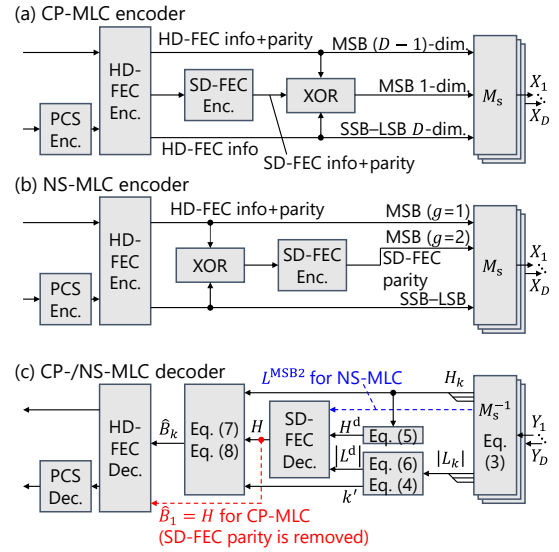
(a) CP-MLC encoder

HD-FEC Enc.

PCS Enc.

HD-FEC info+parity

SD-FEC Enc.

XOR

MSB $(D-1)$-dim.

MSB 1-dim.

SSB–LSB $D$-dim.

HD-FEC info

SD-FEC info+parity

$M_\mathrm{s}$

$X_1$

$X_D$

(b) NS-MLC encoder

HD-FEC Enc.

PCS Enc.

HD-FEC info+parity

XOR

SD-FEC Enc.

MSB $(g=1)$

MSB $(g=2)$

SD-FEC parity

SSB–LSB

$M_\mathrm{s}$

$X_1$

$X_D$

(c) CP-/NS-MLC decoder

$L^{\mathrm{MSB2}}$ for NS-MLC

$H_k$

HD-FEC Dec.

PCS Dec.

$\hat{B}_k$

Eq. (7)
Eq. (8)

$H$

SD-FEC Dec.

$H^\mathrm{d}$

$|L^\mathrm{d}|$

Eq. (5)

Eq. (6)
Eq. (4)

$|L_k|$

$k'$

$M_\mathrm{s}^{-1}$

Eq. (3)

$Y_1$

$Y_D$

$\hat{B}_1 = H$ for CP-MLC
(SD-FEC parity is removed)